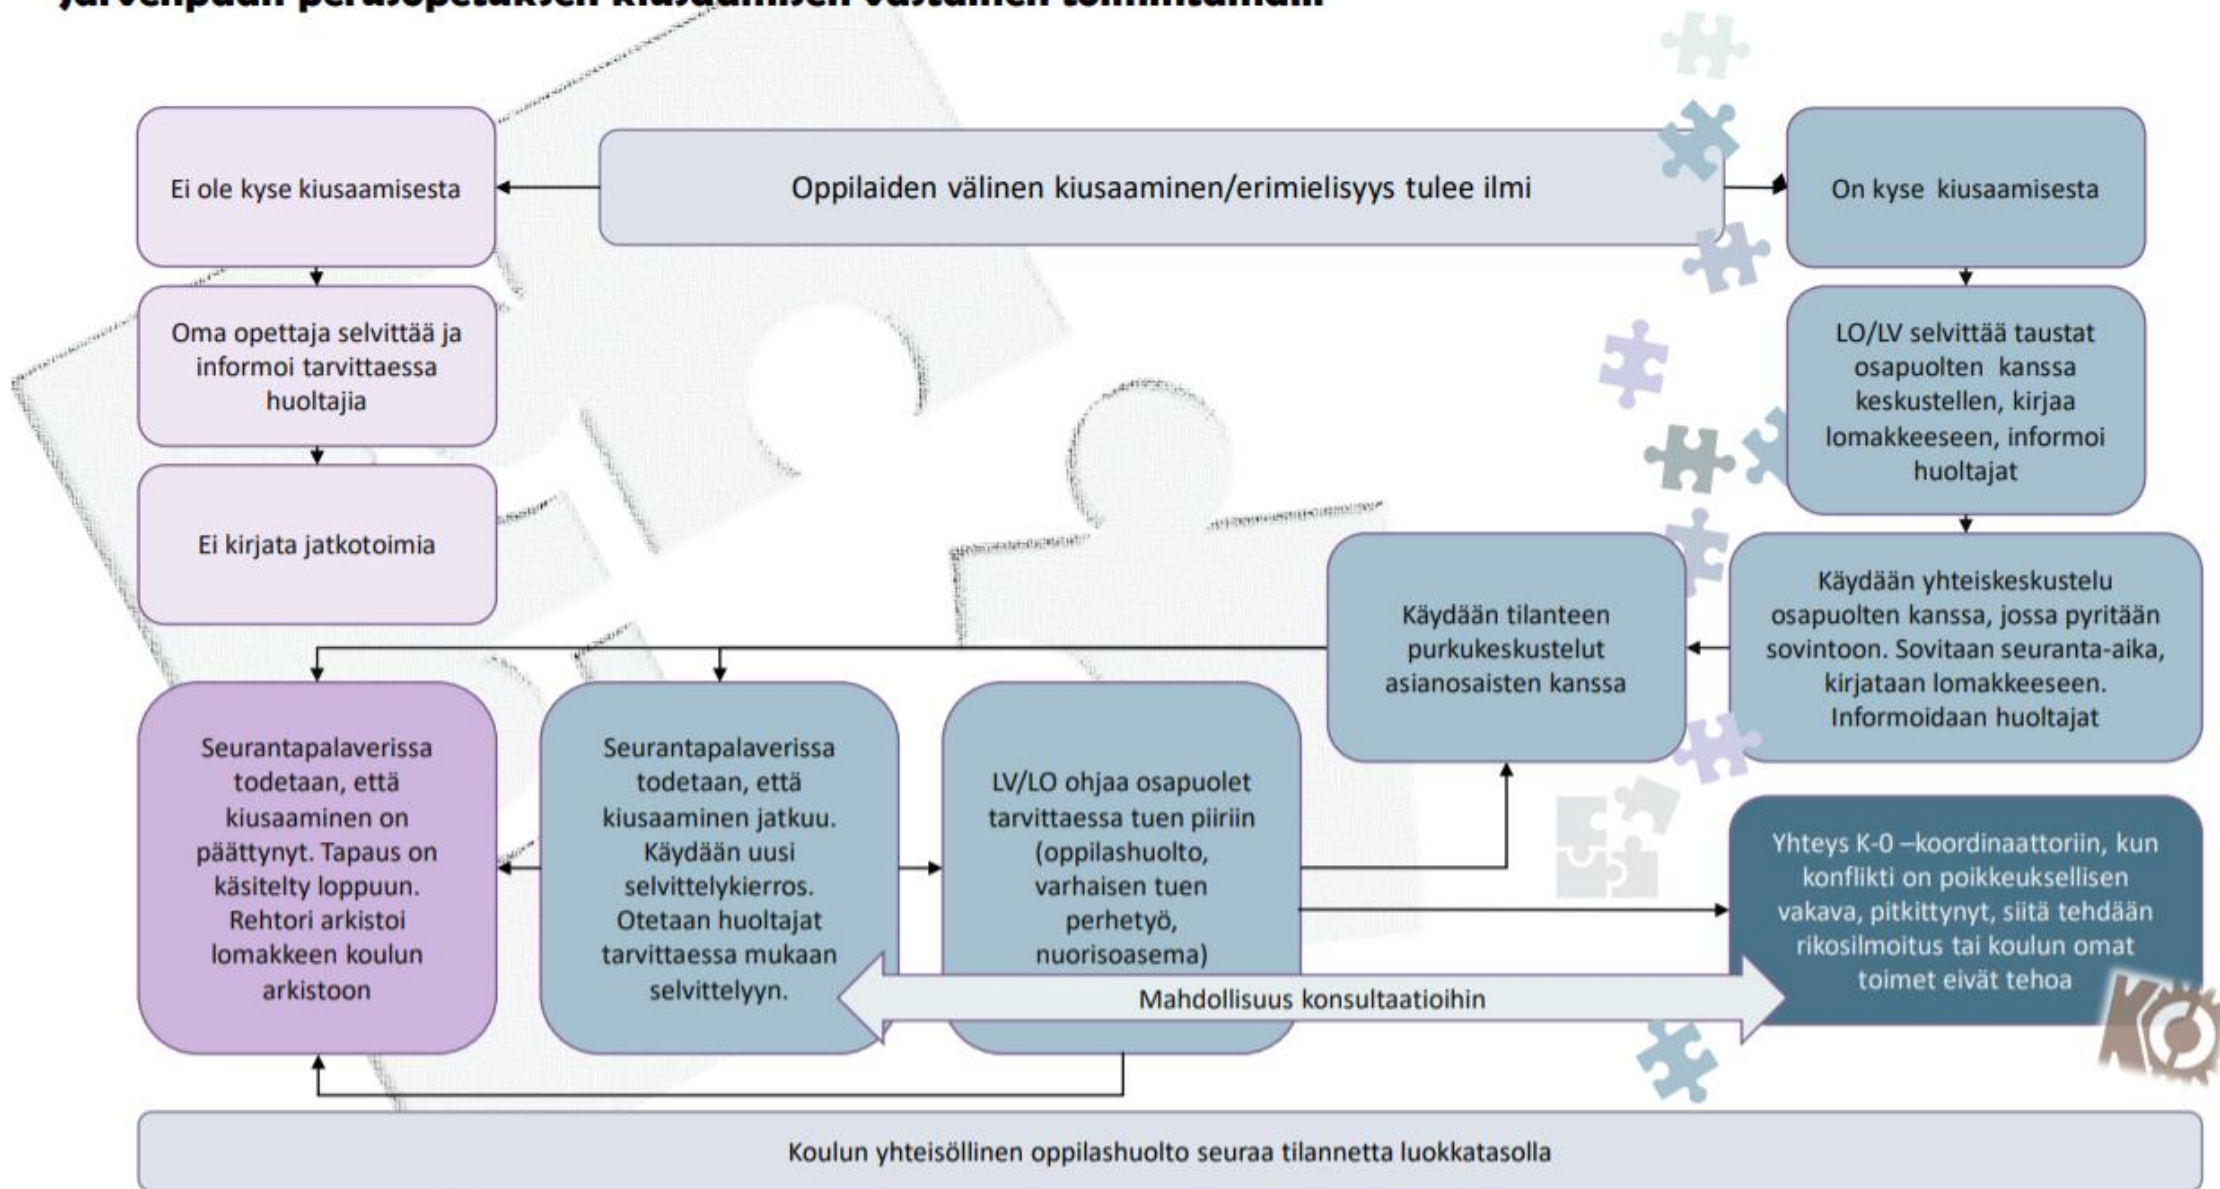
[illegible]

Ei ole kyse kiusaamisesta

Oppilaiden välinen kiusaaminen/erimielisyys tulee ilmi

On kyse kiusaamisesta

Oma opettaja selvittää ja informoi tarvittaessa huoltajia

Ei kirjata jatkotoimia

LO/LV selvittää taustat osapuolten kanssa keskustellen, kirjaa lomakkeeseen, informoi huoltajat

Käydään yhteiskeskustelu osapuolten kanssa, jossa pyritään sovintoon. Sovitaan seuranta-aika, kirjataan lomakkeeseen. Informoidaan huoltajat

Käydään tilanteen purkukeskustelut asianosaisten kanssa

Seurantapalaverissa todetaan, että kiusaaminen on päättynyt. Tapaus on käsitelty loppuun. Rehtori arkistoi lomakkeen koulun arkistoon

Seurantapalaverissa todetaan, että kiusaaminen jatkuu. Käydään uusi selvittelykierros. Otetaan huoltajat tarvittaessa mukaan selvittelyyn.

LV/LO ohjaa osapuolet tarvittaessa tuen piiriin (oppilashuolto, varhaisen tuen perhetyö, nuorisoasema)

Yhteys K-0 –koordinaattoriin, kun konflikti on poikkeuksellisen vakava, pitkittynyt, siitä tehdään rikosilmoitus tai koulun omat toimet eivät tehoa

Mahdollisuus konsultaatioihin

Koulun yhteisöllinen oppilashuolto seuraa tilannetta luokkatasolla